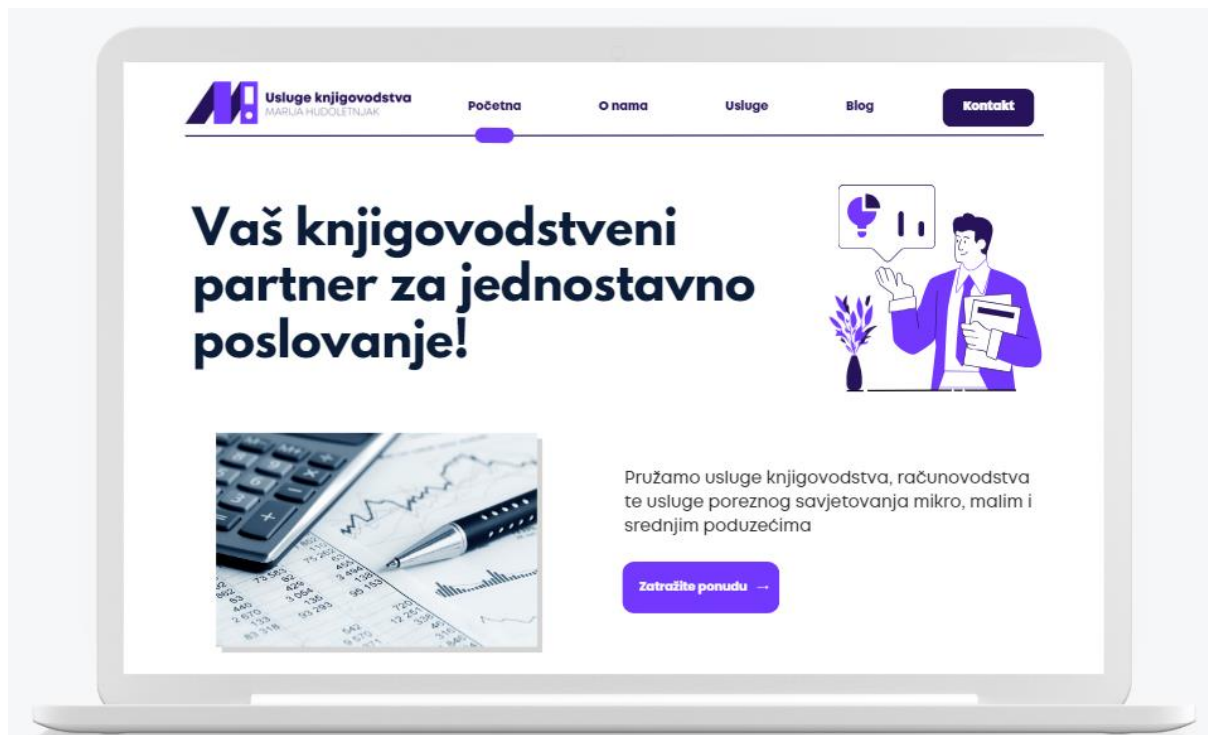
Usluge knjigovodstva
MARIJA HUDOLETNJAK

Početna O nama Usluge Blog Kontakt

Vaš knjigovodstveni partner za jednostavno poslovanje!

Pružamo usluge knjigovodstva, računovodstva te usluge poreznog savjetovanja mikro, malim i srednjim poduzećima

Zatražite ponudu →